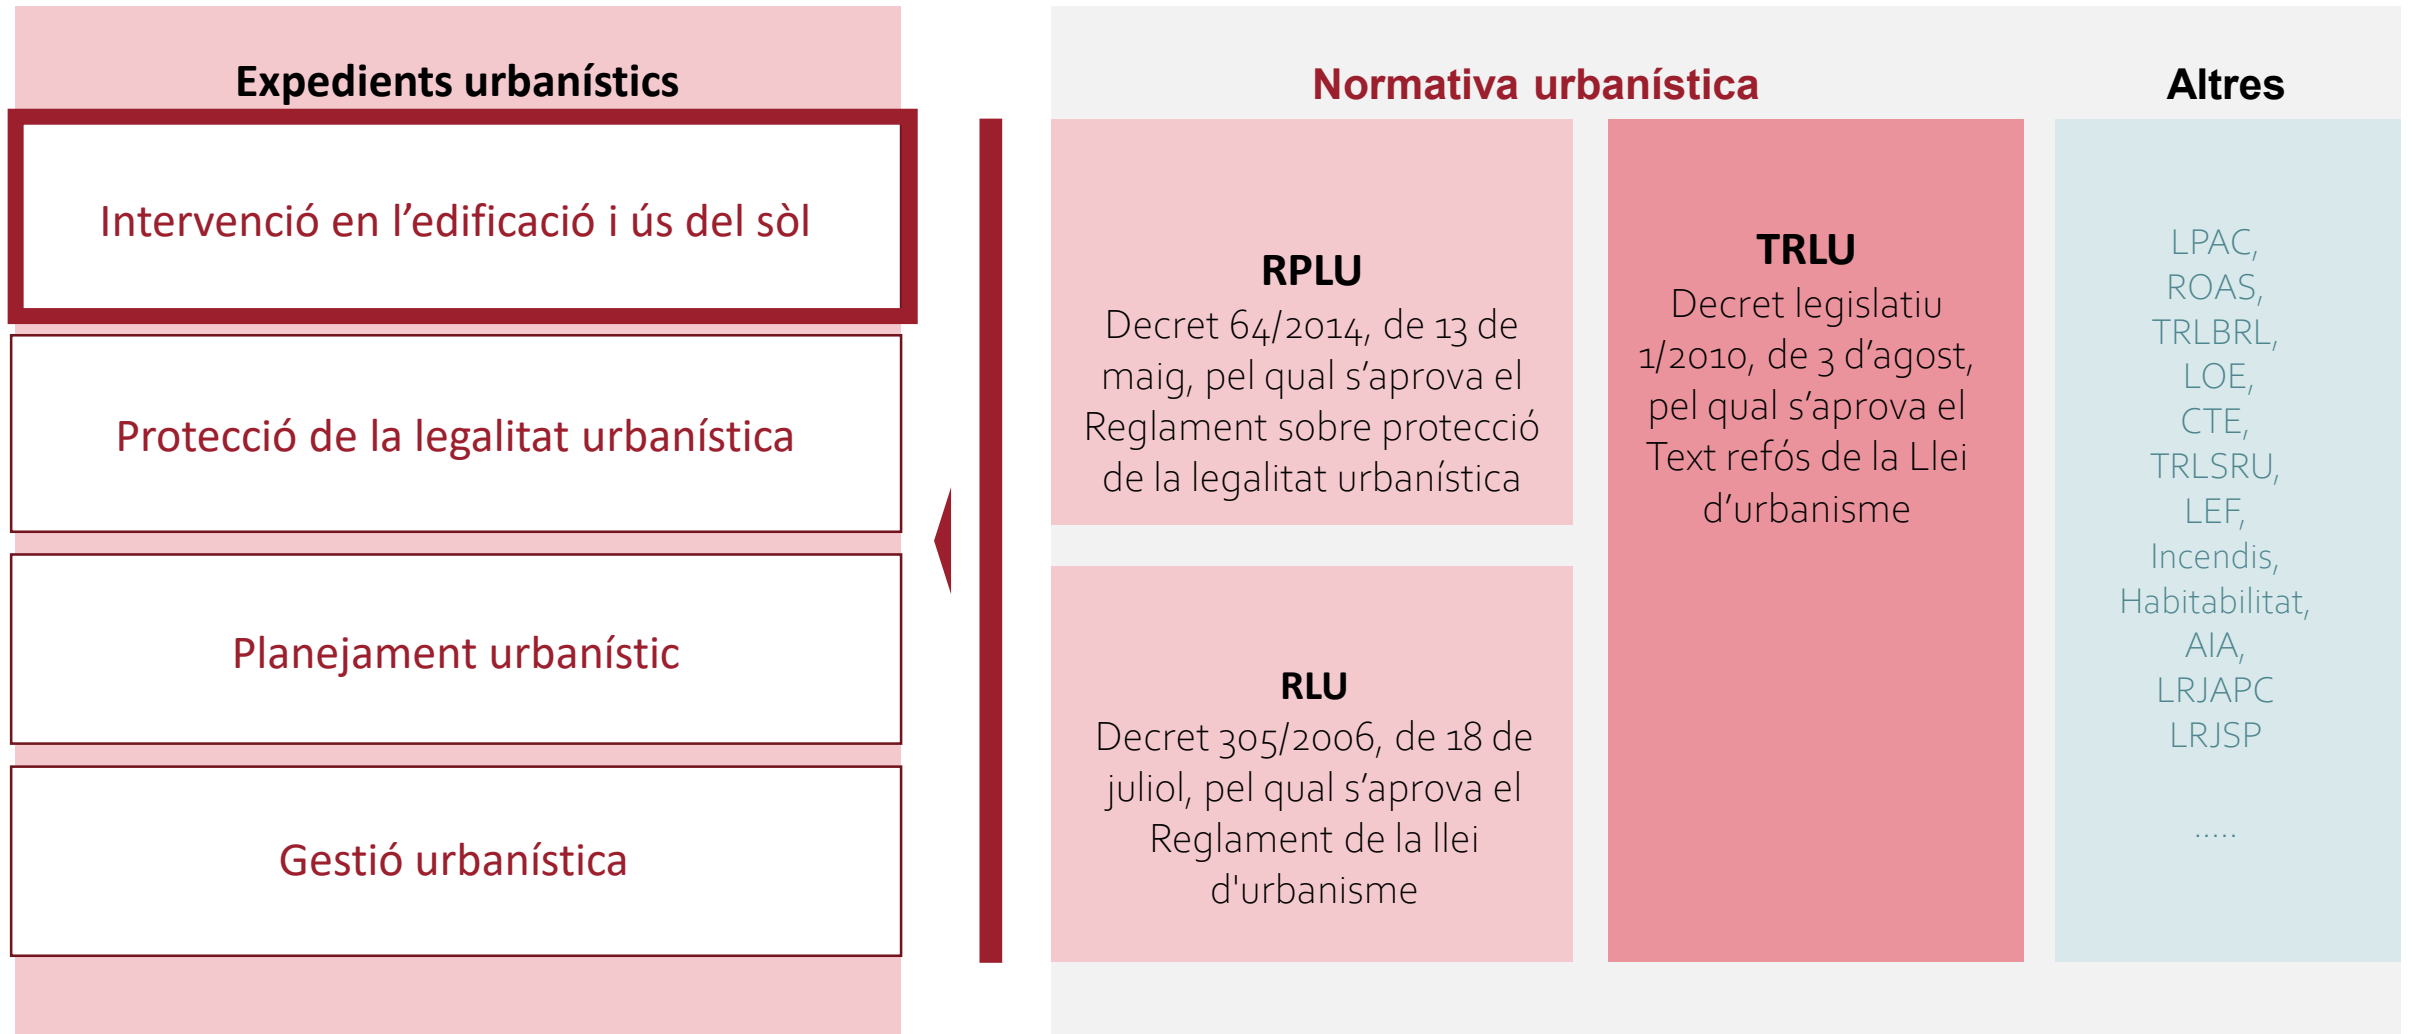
Expedients urbanístics

Intervenció en l'edificació i ús del sòl

Protecció de la legalitat urbanística

Planejament urbanístic

Gestió urbanística

Normativa urbanística

RPLU
Decret 64/2014, de 13 de maig, pel qual s'aprova el Reglament sobre protecció de la legalitat urbanística

RLU
Decret 305/2006, de 18 de juliol, pel qual s'aprova el Reglament de la llei d'urbanisme

TRLU
Decret legislatiu 1/2010, de 3 d'agost, pel qual s'aprova el Text refós de la Llei d'urbanisme

Altres

LPAC,
ROAS,
TRLBRL,
LOE,
CTE,
TRLSRU,
LEF,
Incendis,
Habitabilitat,
AIA,
LRJAPC
LRJSP

.....